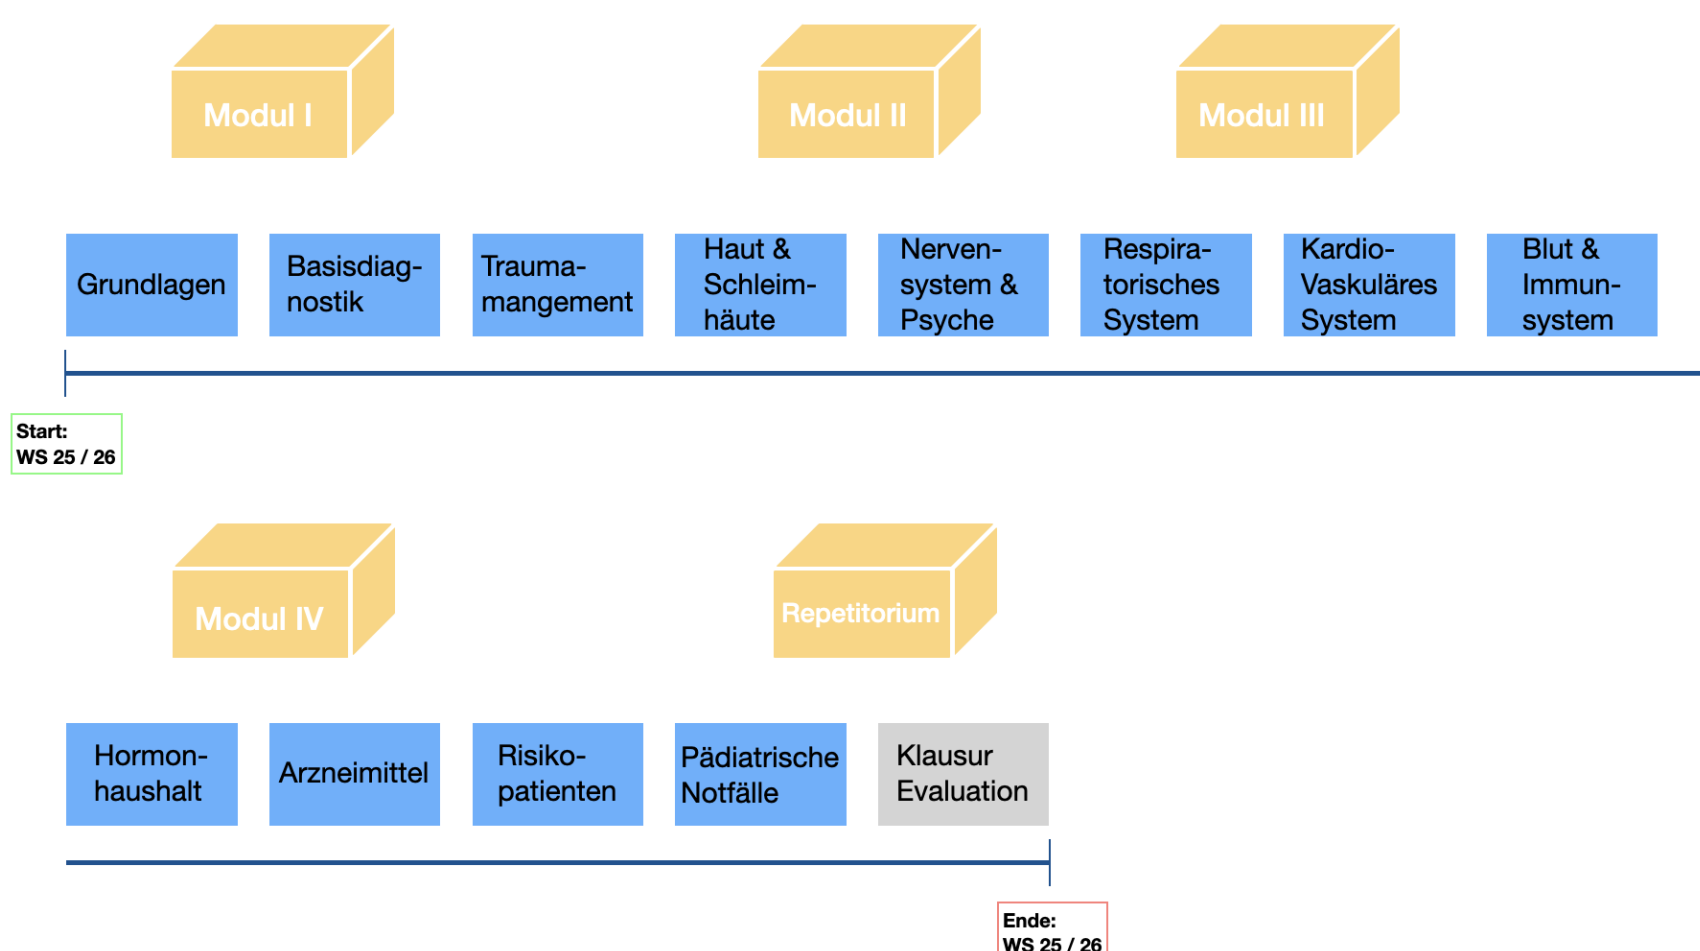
Modul I

Modul II

Modul III

Grundlagen

Basisdiagnostik

Traumamangement

Haut & Schleimhäute

Nervensystem & Psyche

Respiratorisches System

Kardio-Vaskuläres System

Blut & Immunsystem

Start:
WS 25 / 26

Modul IV

Repetitorium

Hormonhaushalt

Arzneimittel

Risikopatienten

Pädiatrische Notfälle

Klausur Evaluation

Ende:
WS 25 / 26